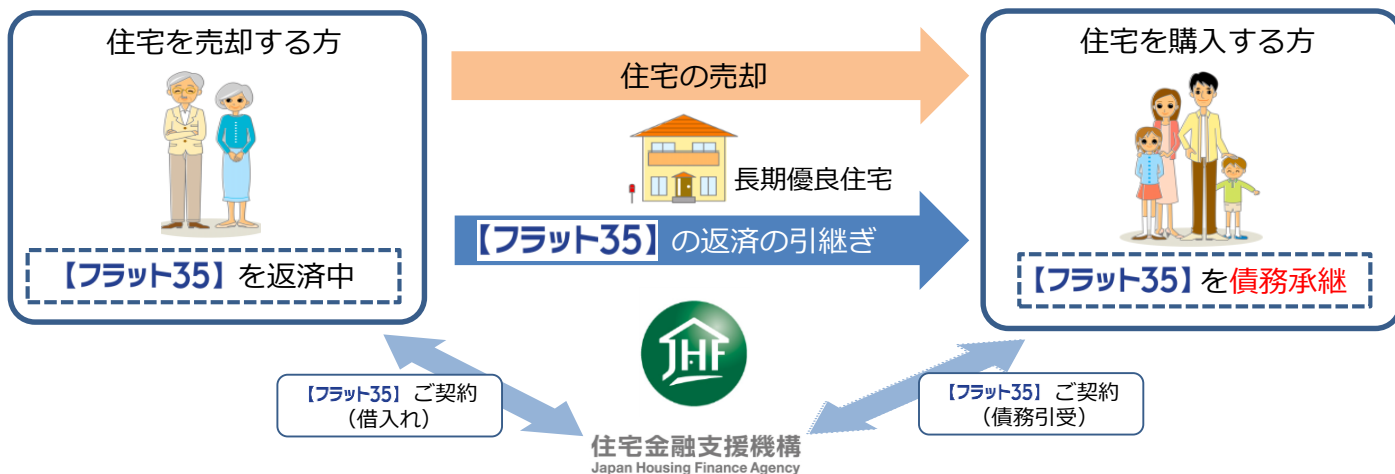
住宅を売却する方

【フラット35】を返済中

住宅の売却

長期優良住宅

【フラット35】の返済の引継ぎ

住宅を購入する方

【フラット35】を債務承継

【フラット35】ご契約
（借入れ）

JHF
住宅金融支援機構
Japan Housing Finance Agency

【フラット35】ご契約
（債務引受）